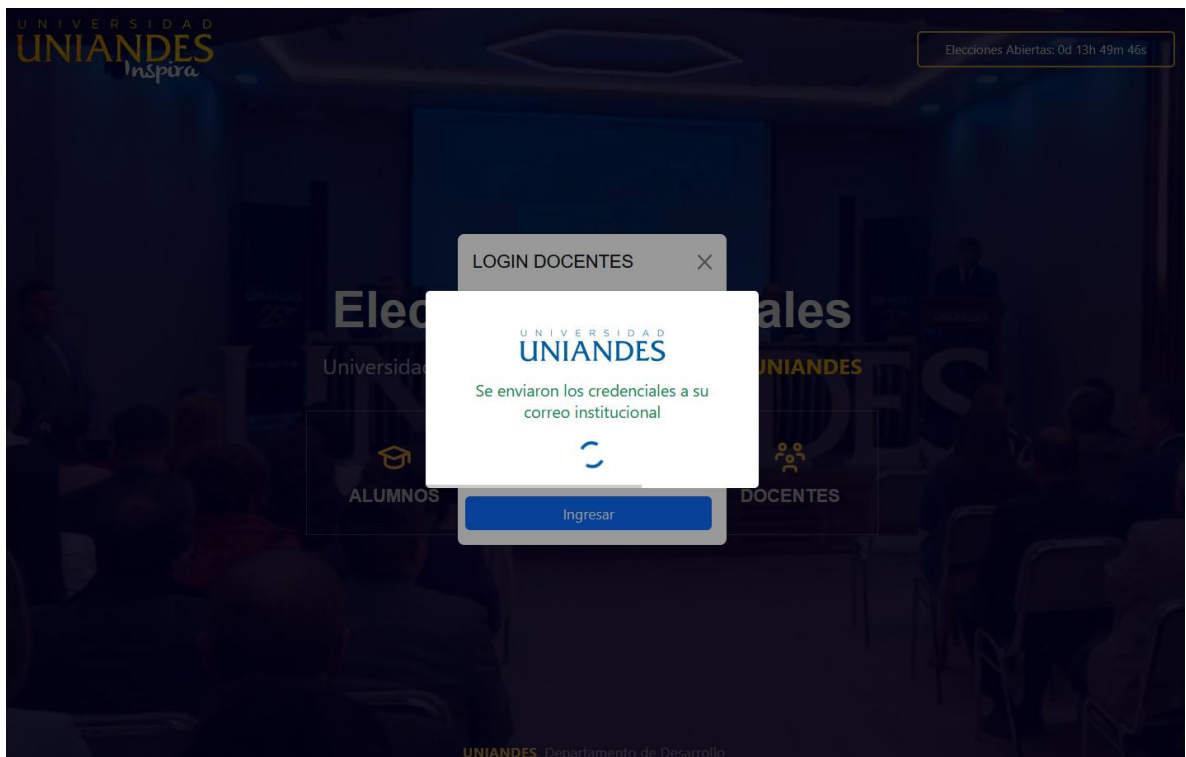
UNIVERSIDAD UNIANDES Inspira

Elecciones Abiertas: 0d 13h 49m 46s

LOGIN DOCENTES

Elec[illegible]ales

Universidad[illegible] UNIANDES

ALUMNOS

DOCENTES

UNIVERSIDAD UNIANDES

Se enviaron los credenciales a su correo institucional

Ingresar

UNIANDES Departamento de Desarrollo